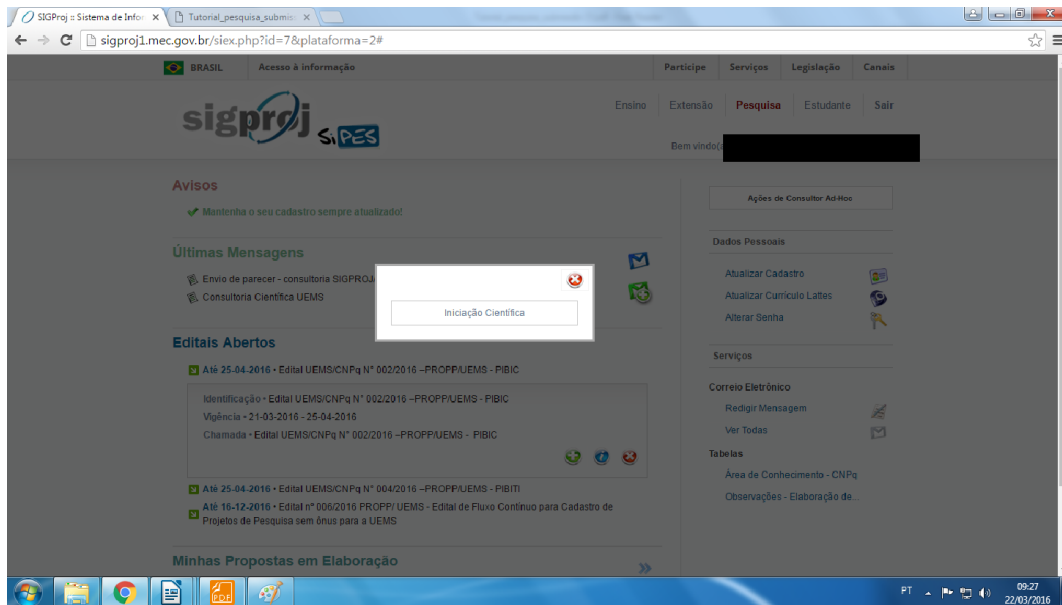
SIGProj :: Sistema de Infor ×
Tutorial_pesquisa_submis ×

sigproj1.mec.gov.br/siex.php?id=7&plataforma=2#

BRASIL
Acesso à informação
Participe
Serviços
Legislação
Canais

sigproj SiPES

Ensino
Extensão
Pesquisa
Estudante
Sair

Bem vindo(a)

Avisos
Mantenha o seu cadastro sempre atualizado!

Últimas Mensagens
Envio de parecer - consultoria SIGPROJ
Consultoria Científica UEMS

Iniciação Científica

Editais Abertos
Até 25-04-2016 • Edital UEMS/CNPq N° 002/2016 –PROPP/UEMS - PIBIC

Identificação • Edital UEMS/CNPq N° 002/2016 –PROPP/UEMS - PIBIC
Vigência • 21-03-2016 - 25-04-2016
Chamada • Edital UEMS/CNPq N° 002/2016 –PROPP/UEMS - PIBIC

Até 25-04-2016 • Edital UEMS/CNPq N° 004/2016 –PROPP/UEMS - PIBITI
Até 16-12-2016 • Edital nº 006/2016 PROPP/ UEMS - Edital de Fluxo Contínuo para Cadastro de Projetos de Pesquisa sem ônus para a UEMS

Minhas Propostas em Elaboração

Ações de Consultor Ad-Hoc

Dados Pessoais
Atualizar Cadastro
Atualizar Currículo Lattes
Alterar Senha

Serviços

Correio Eletrônico
Redigir Mensagem
Ver Todas

Tabelas
Área de Conhecimento - CNPq
Observações - Elaboração de...

PT
09:27
22/03/2016